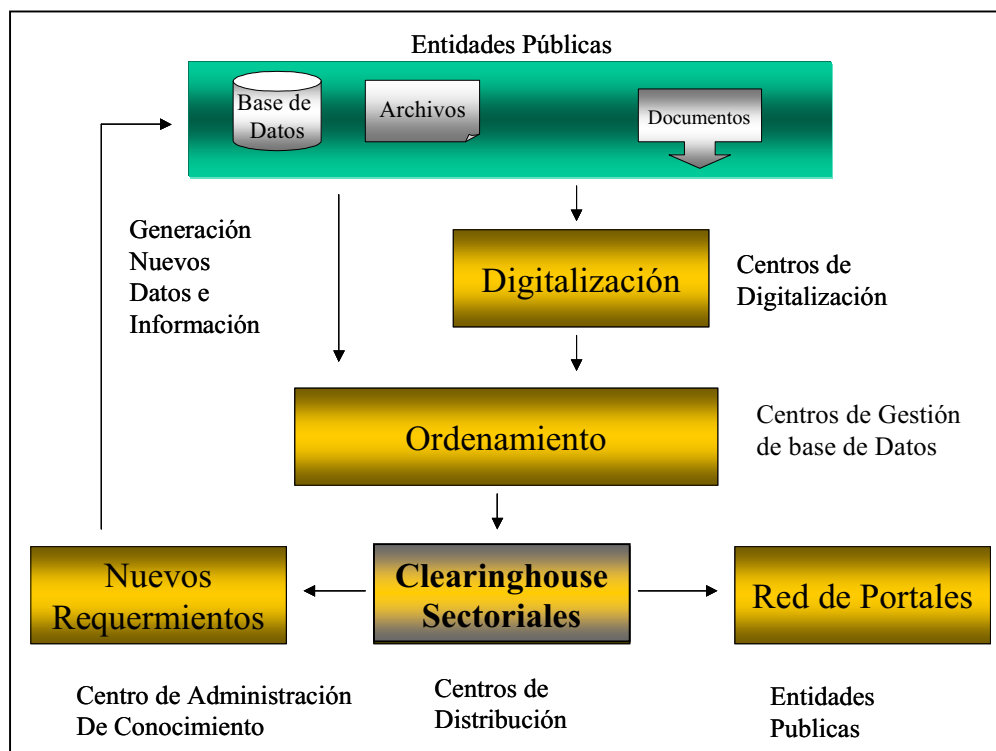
Entidades Públicas

Base de Datos

Archivos

Documentos

Generación Nuevos Datos e Información

Digitalización

Centros de Digitalización

Ordenamiento

Centros de Gestión de base de Datos

Nuevos Requermientos

Clearinghouse Sectoriales

Red de Portales

Centro de Administración De Conocimiento

Centros de Distribución

Entidades Publicas